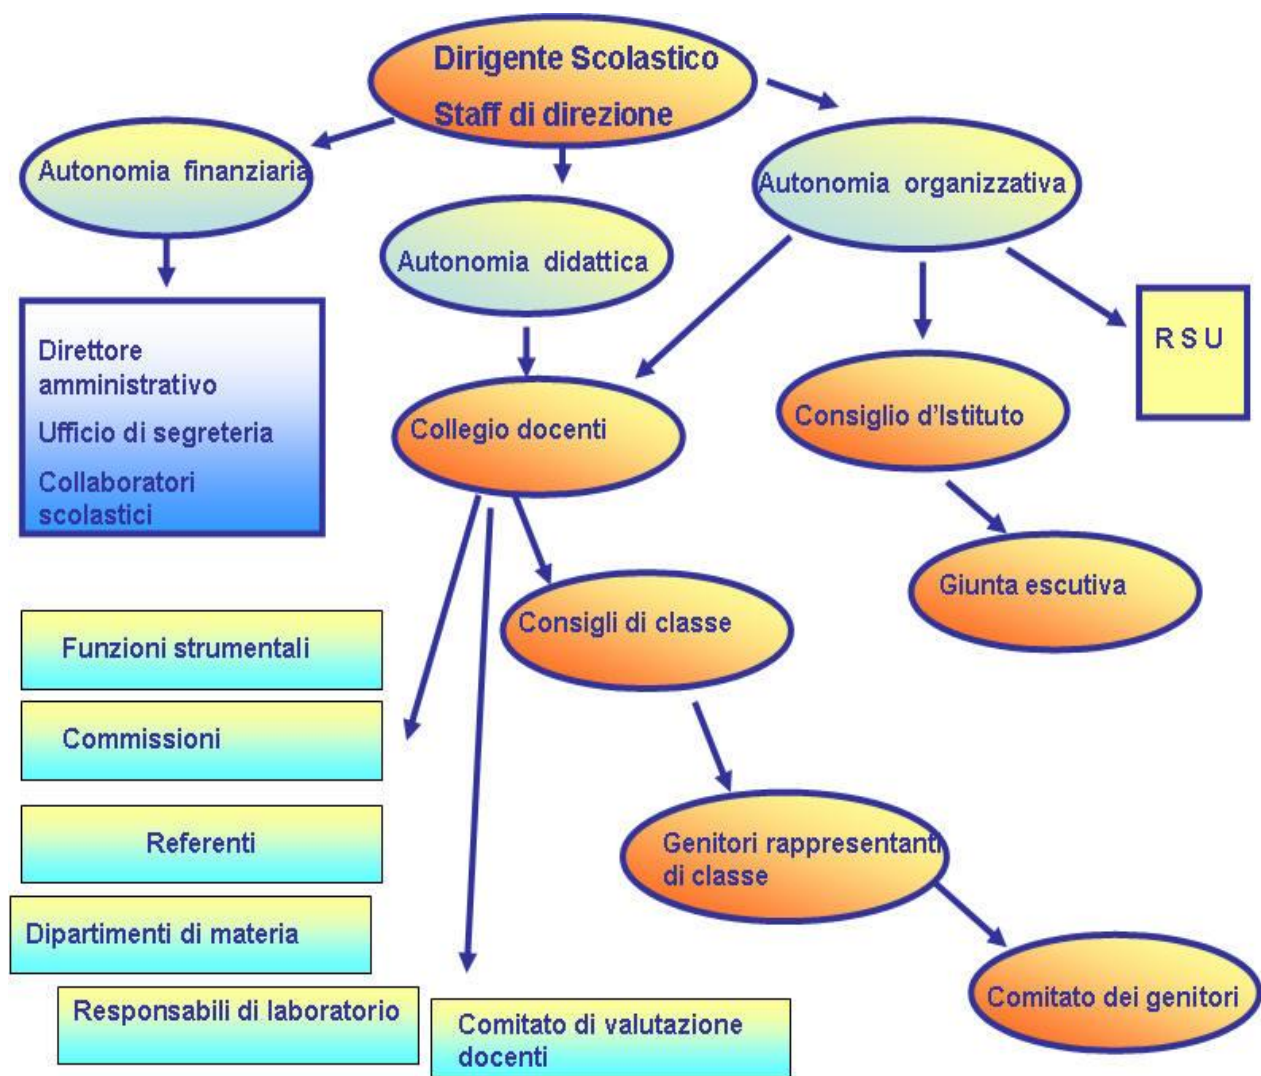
Dirigente Scolastico
Staff di direzione

Autonomia finanziaria

Autonomia didattica

Autonomia organizzativa

Direttore amministrativo
Ufficio di segreteria
Collaboratori scolastici

Collegio docenti

Consiglio d'Istituto

RSU

Giunta escutiva

Consigli di classe

Funzioni strumentali

Commissioni

Referenti

Dipartimenti di materia

Responsabili di laboratorio

Comitato di valutazione docenti

Genitori rappresentanti di classe

Comitato dei genitori